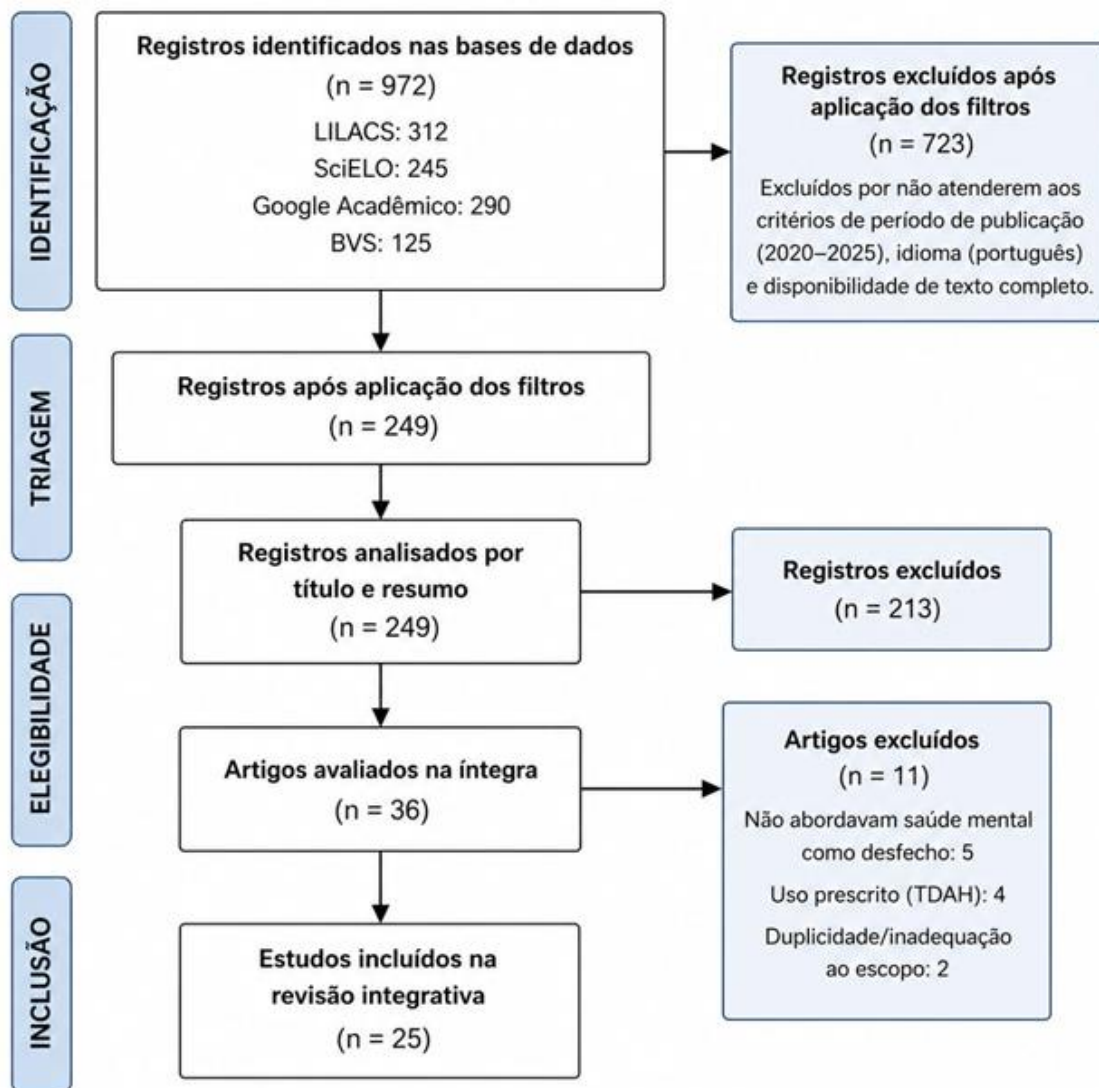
IDENTIFICAÇÃO

Registros identificados nas bases de dados
(n = 972)
LILACS: 312
SciELO: 245
Google Acadêmico: 290
BVS: 125

Registros excluídos após aplicação dos filtros
(n = 723)
Excluídos por não atenderem aos critérios de período de publicação (2020–2025), idioma (português) e disponibilidade de texto completo.

TRIAGEM

Registros após aplicação dos filtros
(n = 249)

ELEGIBILIDADE

Registros analisados por título e resumo
(n = 249)

Registros excluídos
(n = 213)

Artigos avaliados na íntegra
(n = 36)

Artigos excluídos
(n = 11)
Não abordavam saúde mental como desfecho: 5
Uso prescrito (TDAH): 4
Duplicidade/inadequação ao escopo: 2

INCLUSÃO

Estudos incluídos na revisão integrativa
(n = 25)